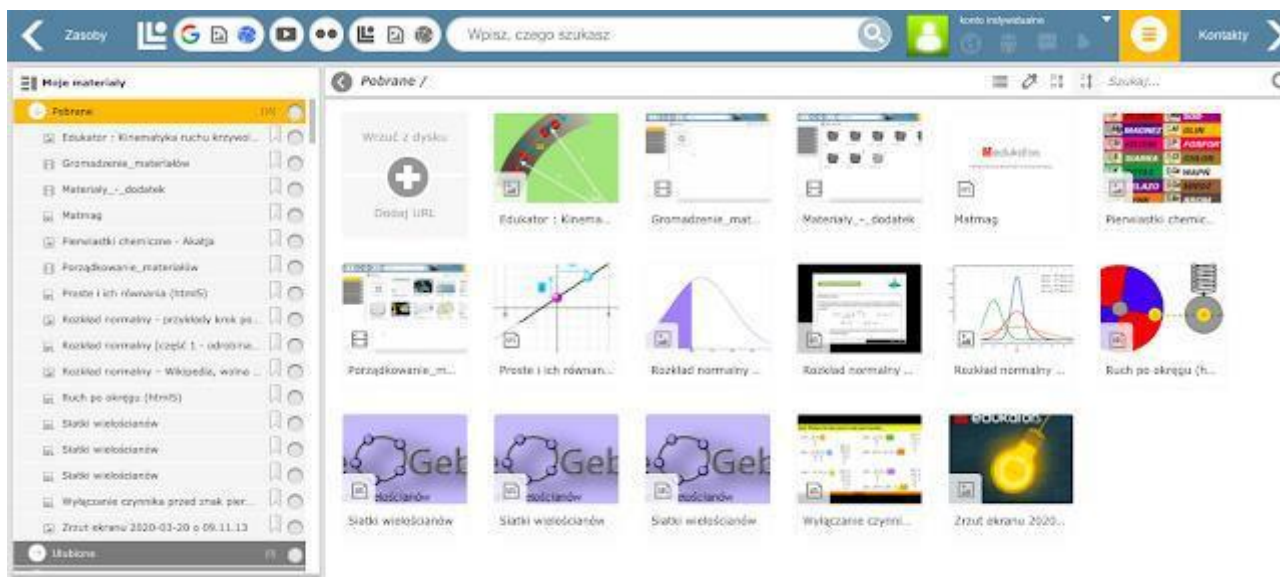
Zasoby

Wpisz, czego szukasz

konto indywidualne

Kontakty

Moje materiały

Pobrane

Edukator : Kinematyka ruchu krzywol...

Gromadzenie_materiałów

Materiały_-_dodatek

Matmag

Pierwiastki chemiczne - Akatja

Porządkowanie_materiałów

Proste i ich równania (html5)

Rozkład normalny - przykłady krok po...

Rozkład normalny (część 1 - odrośma...

Rozkład normalny - Wikipedia, wolna ...

Ruch po okręgu (html5)

Siatki wielościanów

Siatki wielościanów

Siatki wielościanów

Wyłączanie czynnika przed znak pier...

Zrzut ekranu 2020-03-20 o 09.11.13

Ulubione

Pobrane /

Szukaj...

Wrzuć z dysku

Dodaj URL

Edukator : Kinema...

Gromadzenie_mat...

Materiały_-_dodatek

Matmag

Pierwiastki chemic...

Porządkowanie_m...

Proste i ich równan...

Rozkład normalny ...

Rozkład normalny ...

Rozkład normalny ...

Ruch po okręgu (h...

Siatki wielościanów

Siatki wielościanów

Siatki wielościanów

Wyłączanie czynni...

Zrzut ekranu 2020...